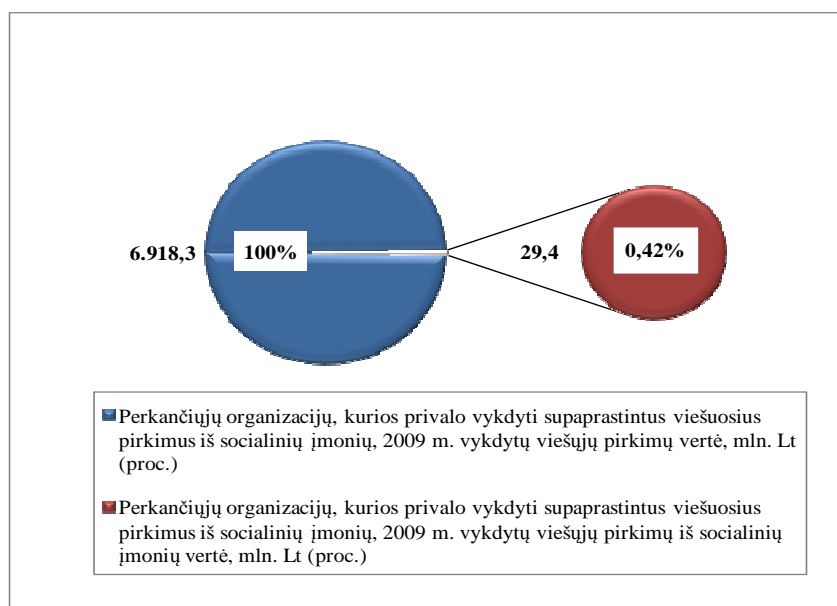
6.918,3

100%

29,4

0,42%

Perkančiųjų organizacijų, kurios privalo vykdyti supaprastintus viešuosius pirkimus iš socialinių įmonių, 2009 m. vykdytų viešųjų pirkimų vertė, mln. Lt (proc.)

Perkančiųjų organizacijų, kurios privalo vykdyti supaprastintus viešuosius pirkimus iš socialinių įmonių, 2009 m. vykdytų viešųjų pirkimų iš socialinių įmonių vertė, mln. Lt (proc.)